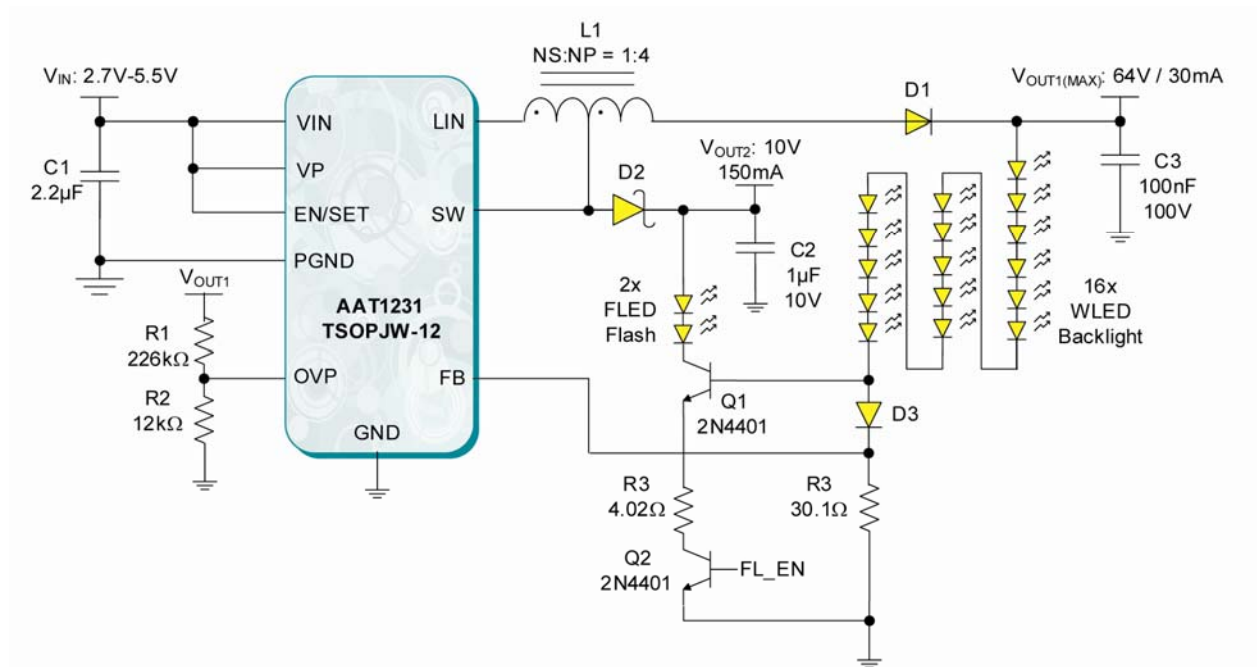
L1
NS:NP = 1:4

$V_{IN}$: 2.7V-5.5V

$V_{OUT1(MAX)}$: 64V / 30mA

D1

C1
2.2µF

VIN
VP
EN/SET
PGND
LIN
SW

D2

$V_{OUT2}$: 10V
150mA

C2
1µF
10V

C3
100nF
100V

$V_{OUT1}$

R1
226kΩ

R2
12kΩ

AAT1231
TSOPJW-12

OVP
FB
GND

2x
FLED
Flash

16x
WLED
Backlight

Q1
2N4401

D3

R3
4.02Ω

R3
30.1Ω

Q2
2N4401

FL_EN